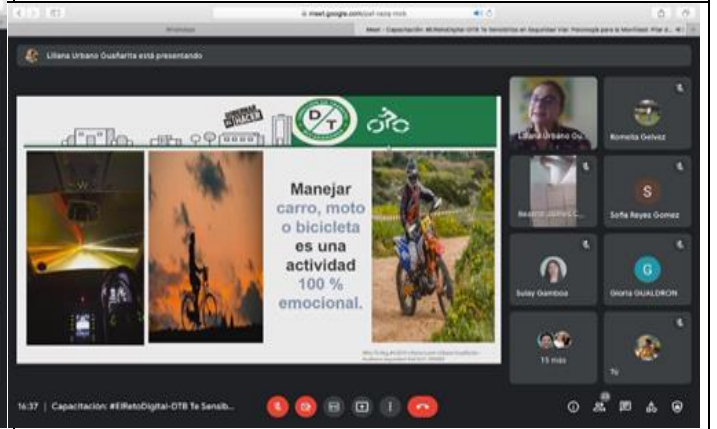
meet.google.com/pdf-raxq-mxb

Meet - Capacitación: #ElRetoDigital-OTB Te Sensibiliza en Seguridad Vial: Psicología para la Movilidad: Plan d...

Liliana Urbano Guañarita está presentando

DT

Manejar carro, moto o bicicleta es una actividad 100 % emocional.

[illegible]

Liliana Urbano Gu...

Romelia Gelvez

Beatriz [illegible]

Sofia Reyez Gomez

Sulay Gamboa

Gloria GUALDRON

15 más

Tú

16:37 | Capacitación: #ElRetoDigital-OTB Te Sensib...